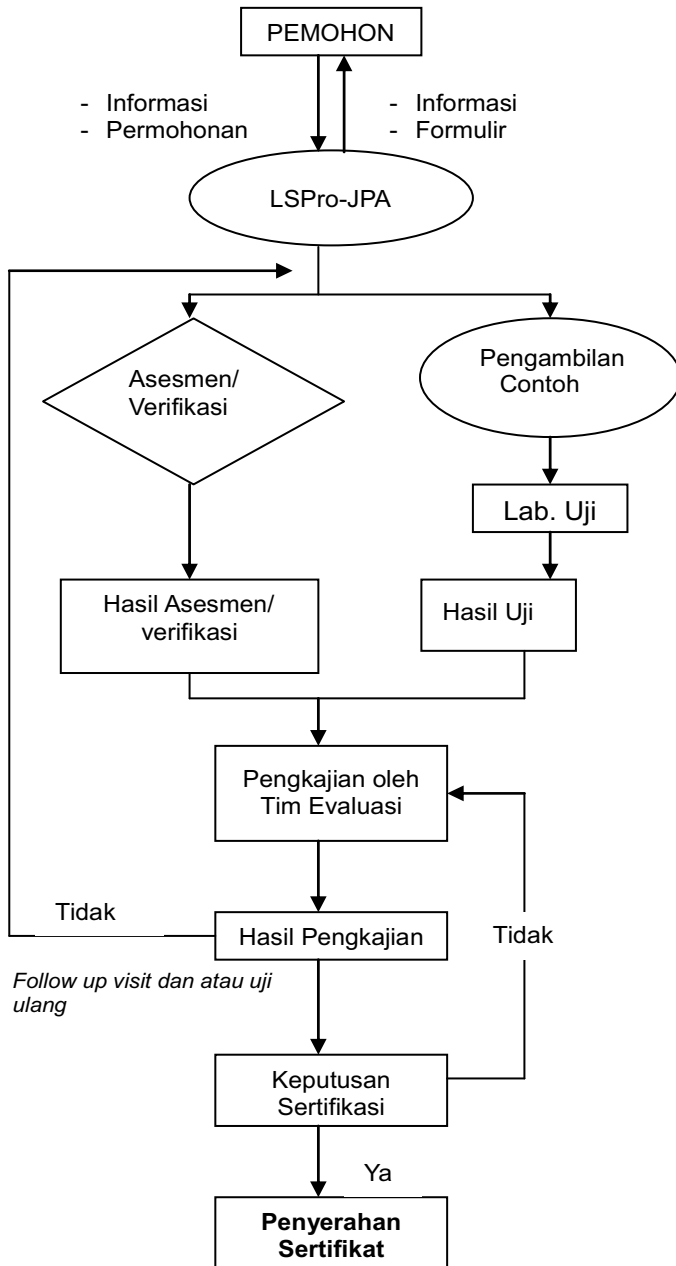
PEMOHON

- Informasi
- Permohonan

- Informasi
- Formulir

LSPro-JPA

Asesmen/ Verifikasi

Pengambilan Contoh

Lab. Uji

Hasil Asesmen/ verifikasi

Hasil Uji

Pengkajian oleh Tim Evaluasi

Tidak

Hasil Pengkajian

Tidak

*Follow up visit dan atau uji ulang*

Keputusan Sertifikasi

Ya

**Penyerahan Sertifikat**